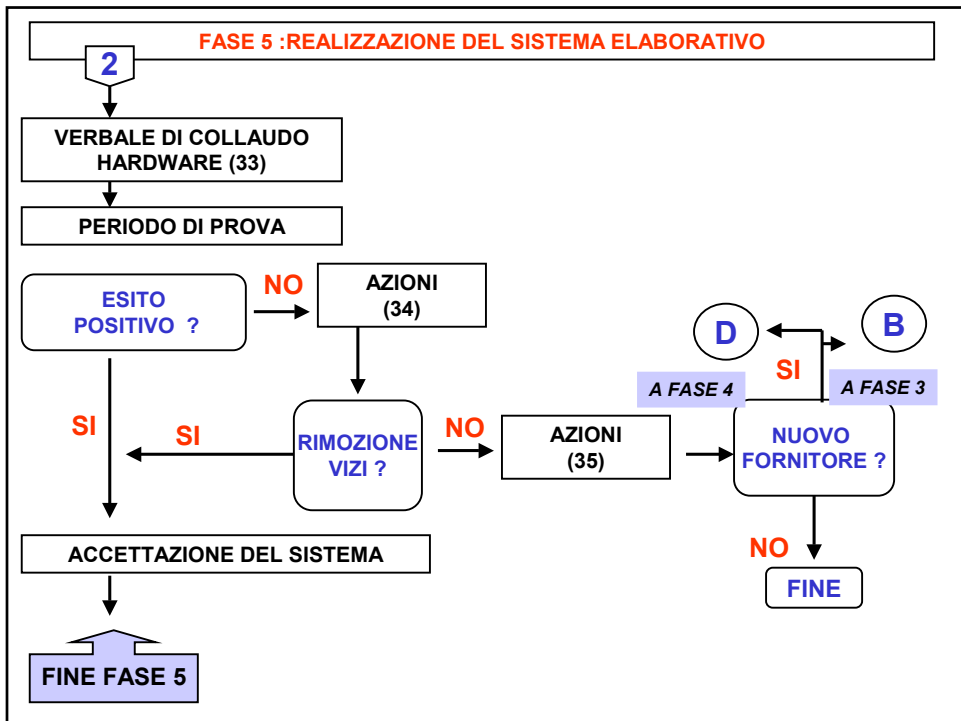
FASE 5 :REALIZZAZIONE DEL SISTEMA ELABORATIVO

2

VERBALE DI COLLAUDO HARDWARE (33)

PERIODO DI PROVA

ESITO POSITIVO ?

NO

AZIONI (34)

SI

SI

RIMOZIONE VIZI ?

NO

AZIONI (35)

D

B

SI

A FASE 4

A FASE 3

NUOVO FORNITORE ?

NO

FINE

ACCETTAZIONE DEL SISTEMA

FINE FASE 5